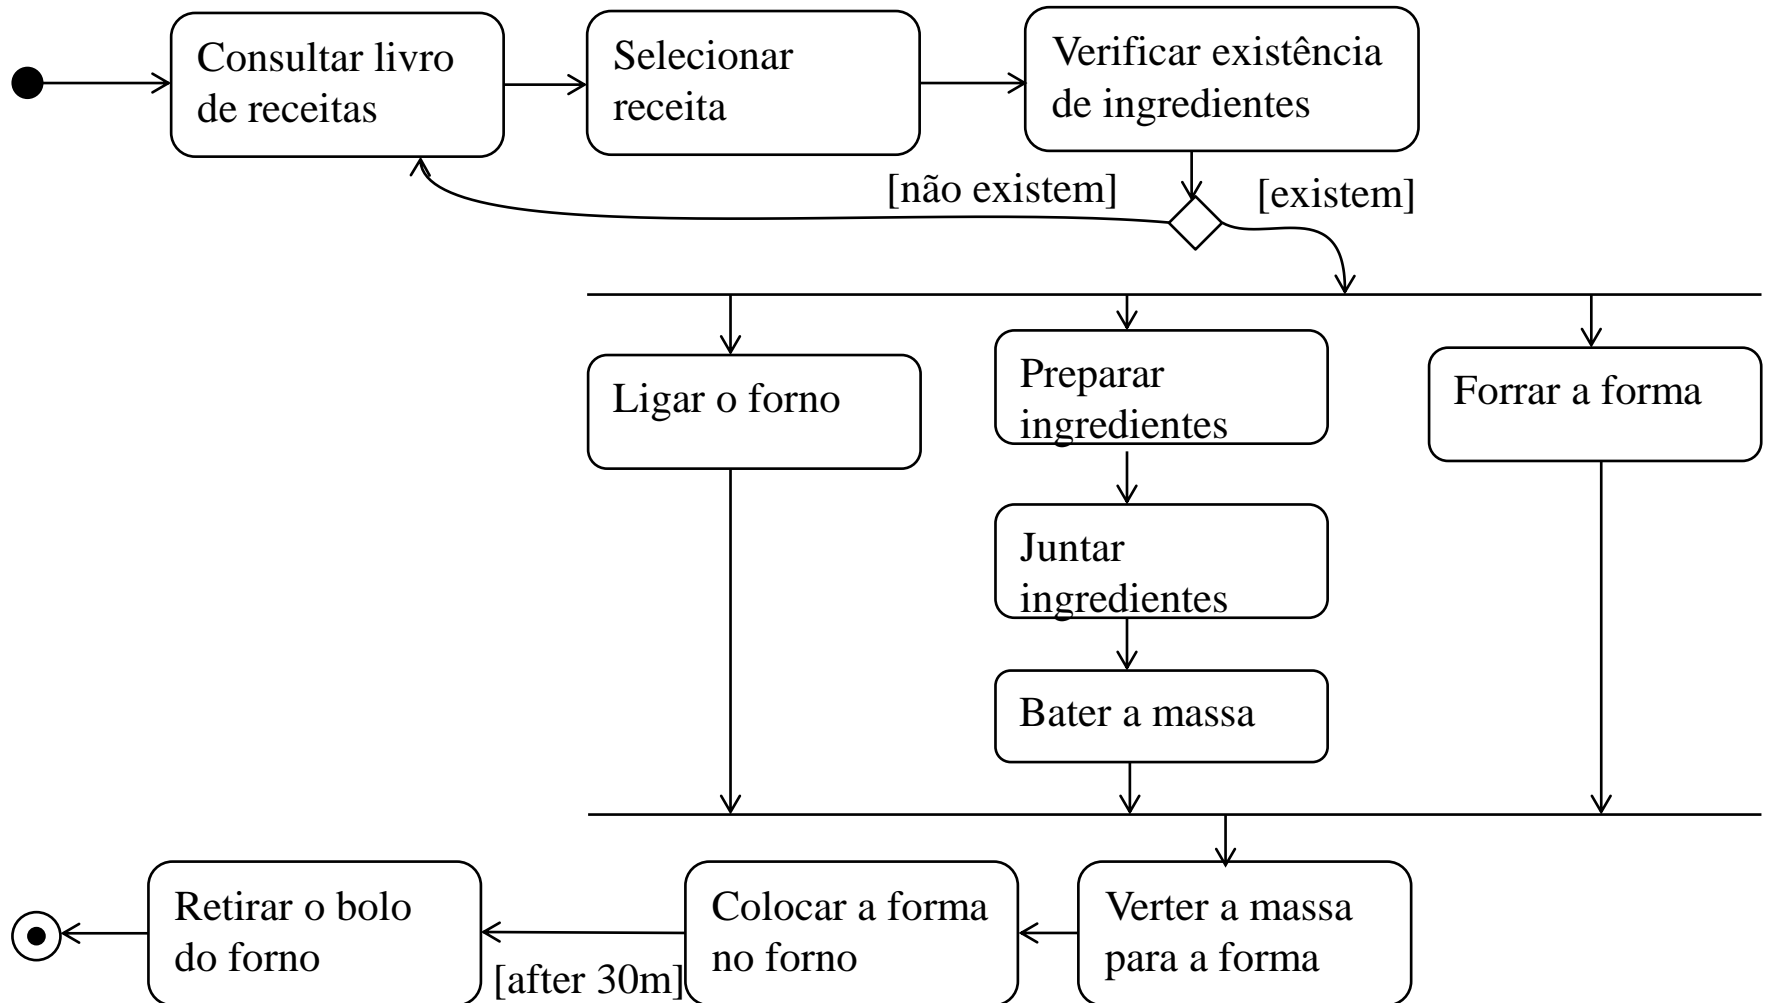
Consultar livro de receitas

Selecionar receita

Verificar existência de ingredientes

[não existem]

[existem]

Ligar o forno

Preparar ingredientes

Forrar a forma

Juntar ingredientes

Bater a massa

Retirar o bolo do forno

[after 30m]

Colocar a forma no forno

Verter a massa para a forma